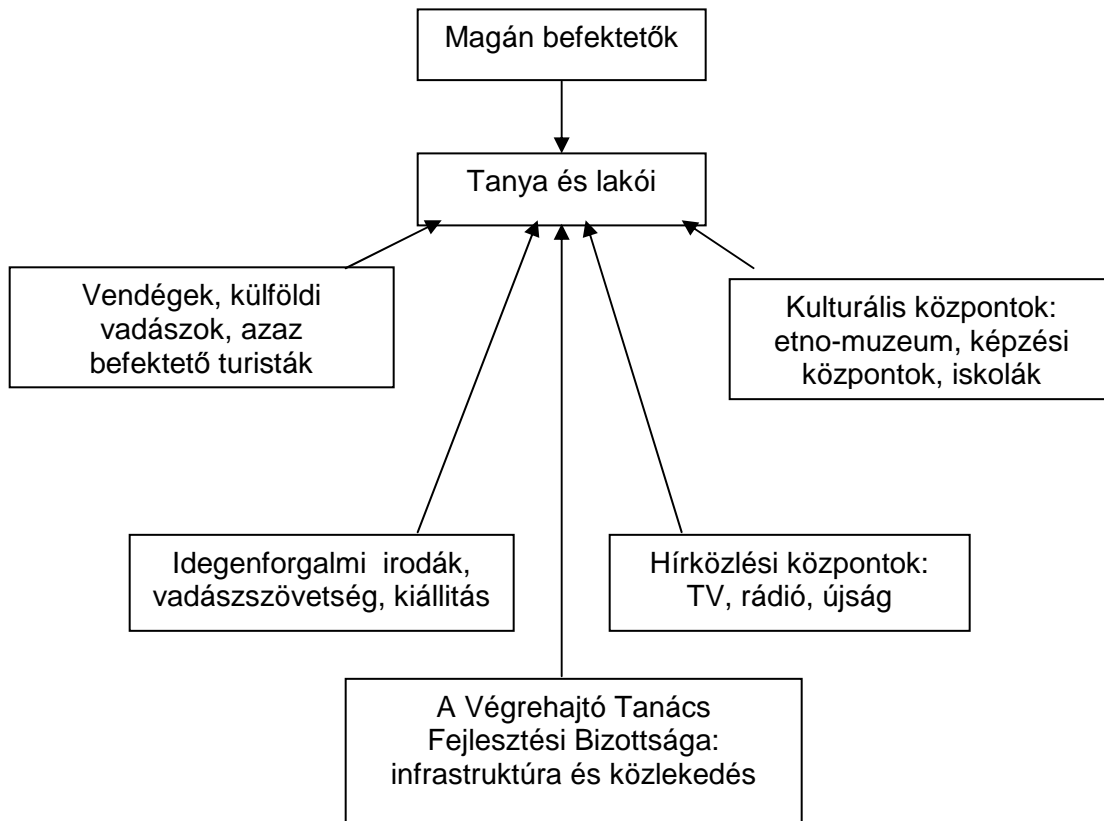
Magán befektetők

Tanya és lakói

Vendégek, külföldi vadászok, azaz befektető turisták

Kulturális központok: etno-muzeum, képzési központok, iskolák

Idegenforgalmi irodák, vadászszövetség, kiállitás

Hírközlési központok: TV, rádió, újság

A Végrehajtó Tanács Fejlesztési Bizottsága: infrastruktúra és közlekedés